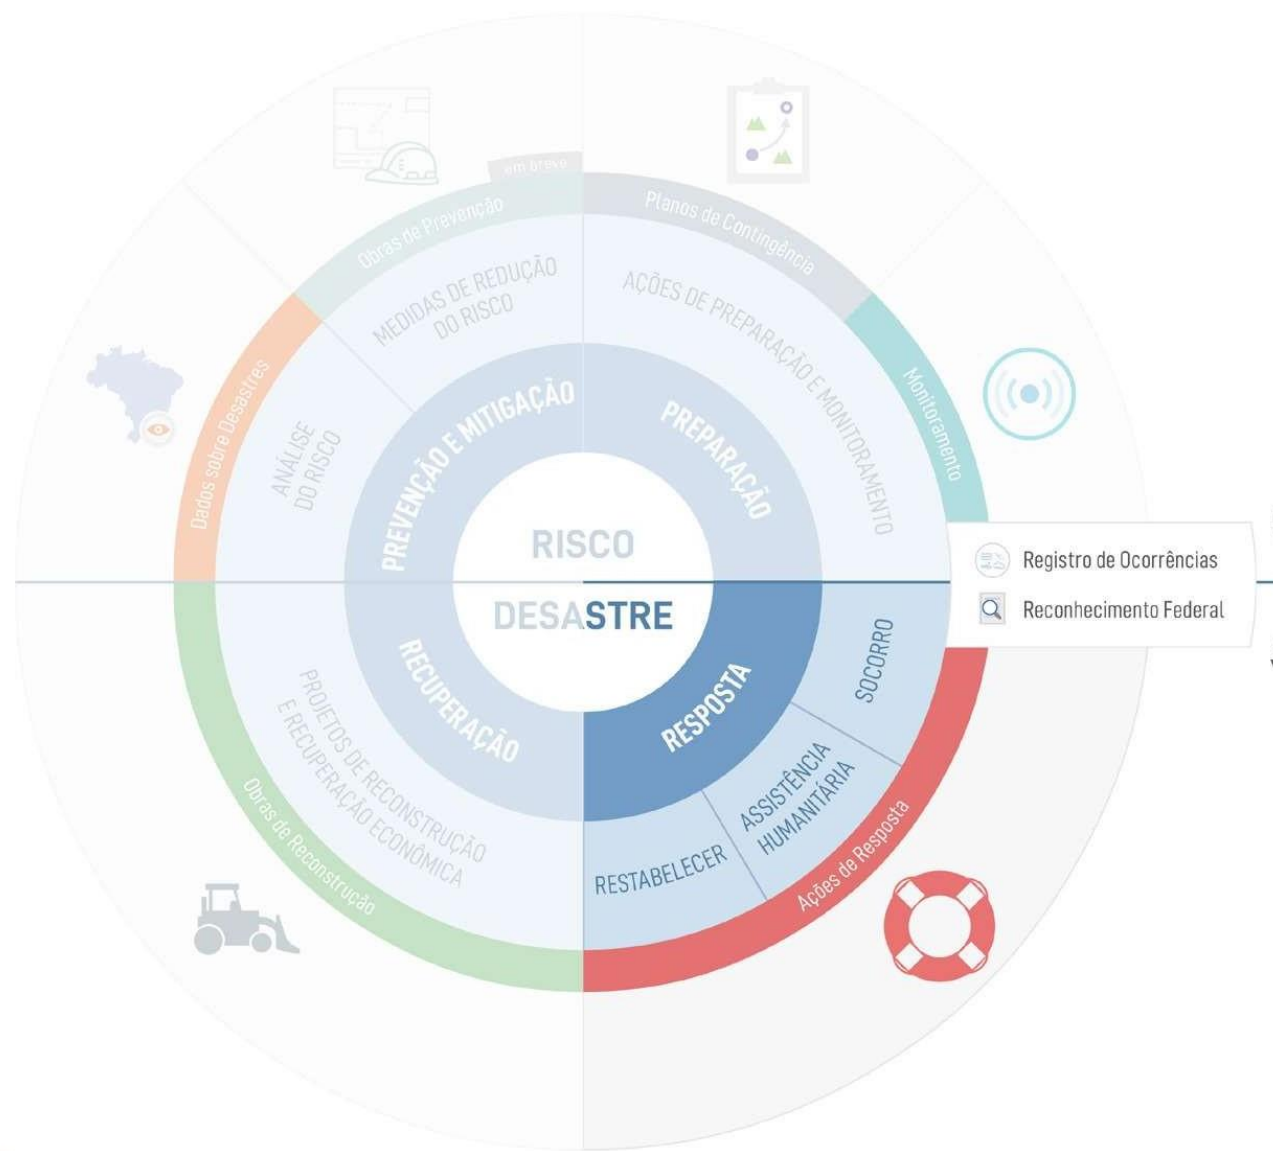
em breve
Obras de Prevenção
Planos de Contingência
MEDIDAS DE REDUÇÃO DO RISCO
AÇÕES DE PREPARAÇÃO E MONITORAMENTO
Monitoramento
Dados sobre Desastres
ANÁLISE DO RISCO
PREVENÇÃO E MITIGAÇÃO
PREPARAÇÃO
RISCO
Registro de Ocorrências
Reconhecimento Federal
DESASTRE
RECUPERAÇÃO
RESPOSTA
SOCORRO
PROJETOS DE RECONSTRUÇÃO E RECUPERAÇÃO ECONÔMICA
ASSISTÊNCIA HUMANITÁRIA
Obras de Reconstrução
RESTABELECER
Ações de Resposta